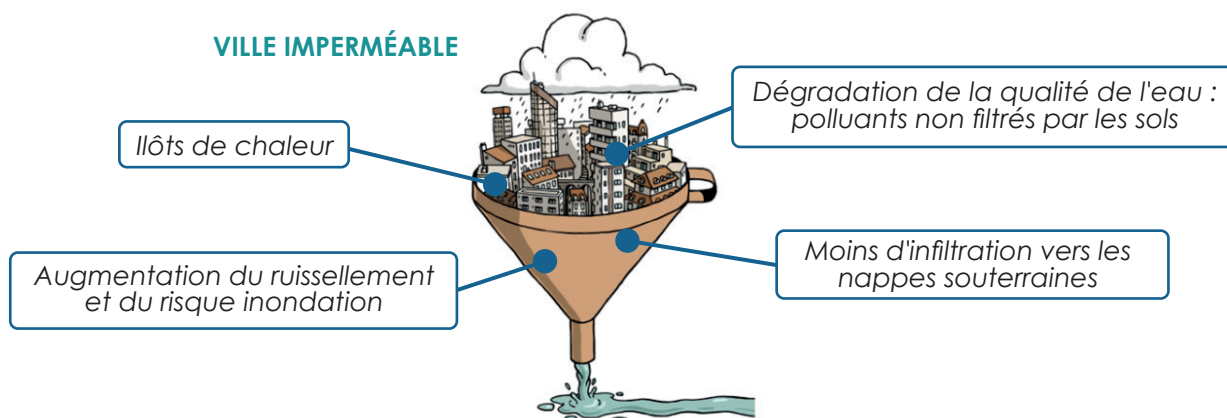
VILLE IMPERMÉABLE

Dégradation de la qualité de l'eau : polluants non filtrés par les sols

Ilôts de chaleur

Augmentation du ruissellement et du risque inondation

Moins d'infiltration vers les nappes souterraines